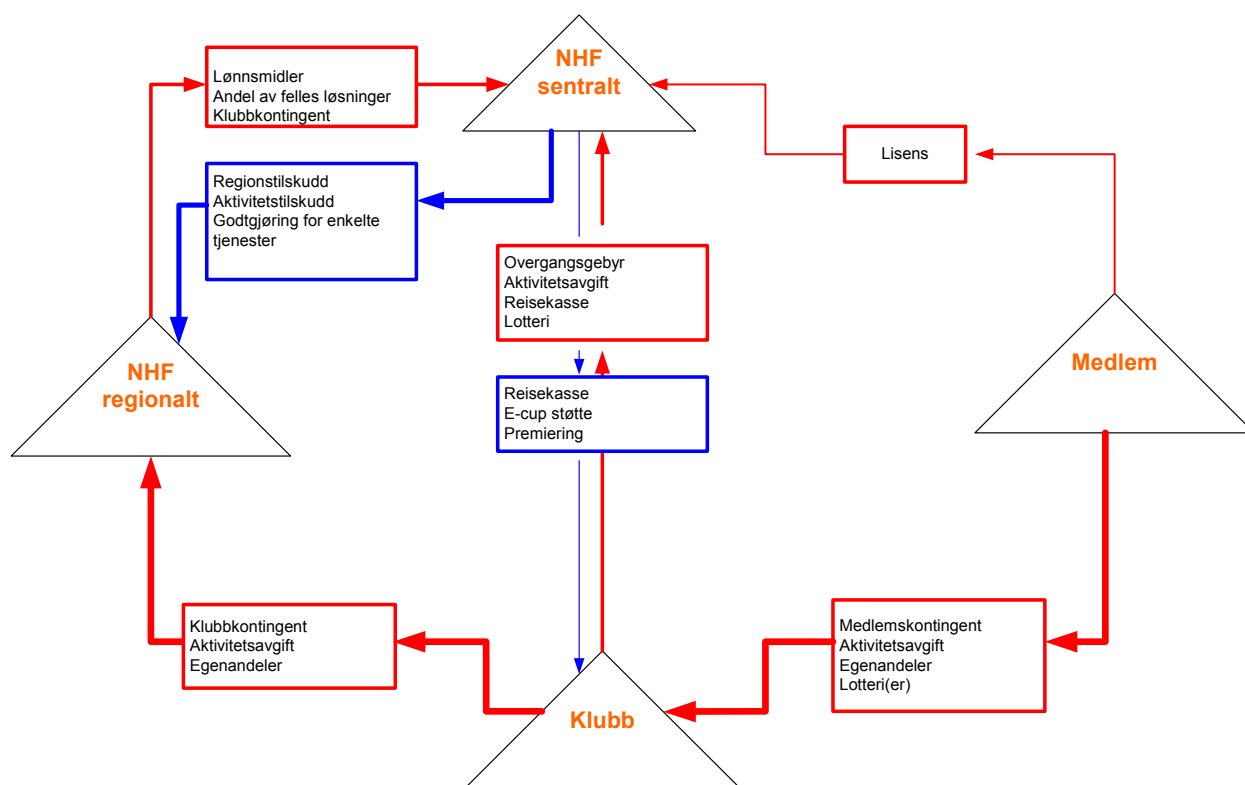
Lønnsmidler
Andel av felles løsninger
Klubbkontingent

NHF
sentralt

Lisens

Regionstilskudd
Aktivitetstilskudd
Godtgjøring for enkelte tjenester

Overgangsgebyr
Aktivitetsavgift
Reisekasse
Lotteri

NHF
regionalt

Medlem

Reisekasse
E-cup støtte
Premiering

Klubbkontingent
Aktivitetsavgift
Egenandeler

Medlemskontingent
Aktivitetsavgift
Egenandeler
Lotteri(er)

Klubb